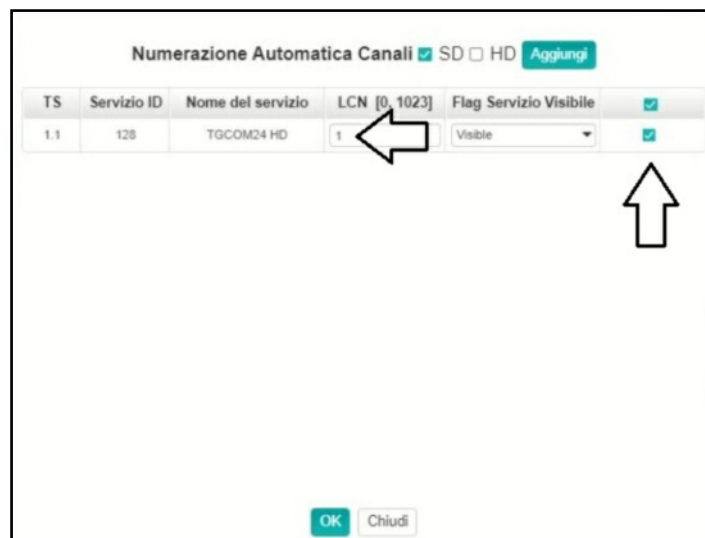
Numerazione Automatica Canali ☑ SD ☐ HD Aggiungi

| TS | Servizio ID | Nome del servizio | LCN [0, 1023] | Flag Servizio Visibile | ☑ |
|---|---|---|---|---|---|
| 1.1 | 128 | TGCOM24 HD | 1 | Visible | ☑ |

OK Chiudi